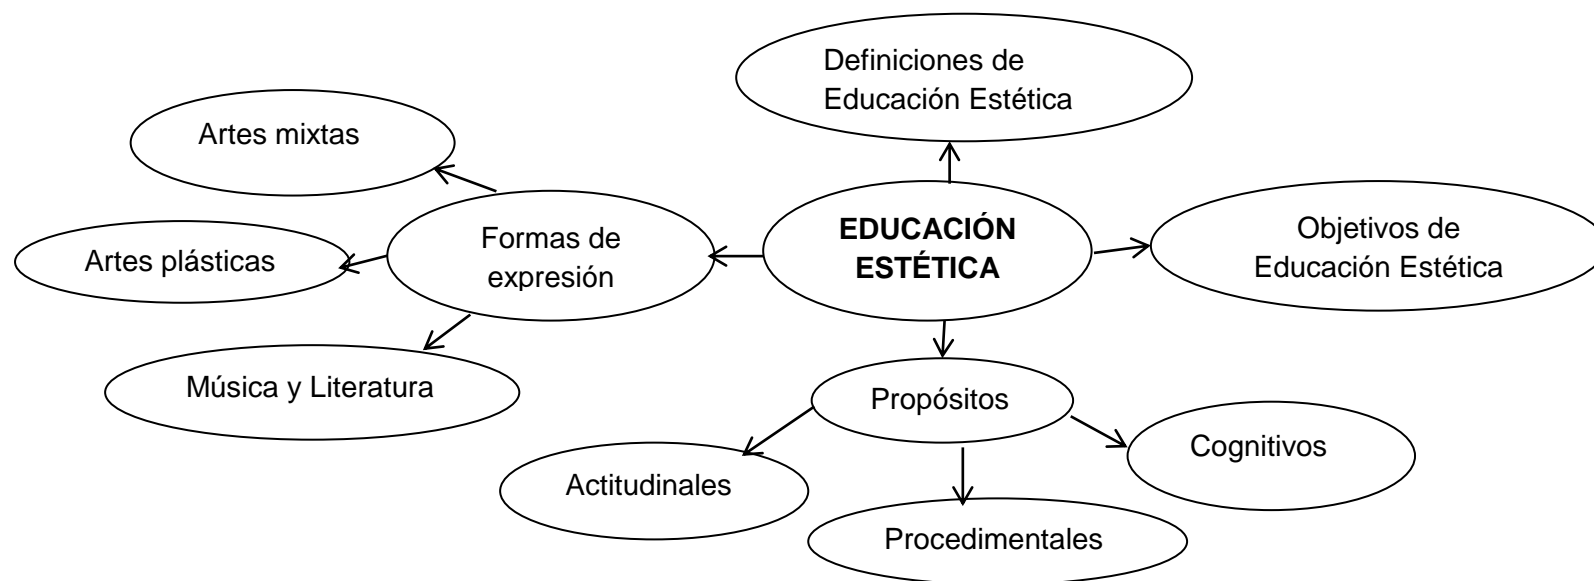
Definiciones de Educación Estética

Artes mixtas

Formas de expresión

EDUCACIÓN ESTÉTICA

Objetivos de Educación Estética

Artes plásticas

Música y Literatura

Propósitos

Cognitivos

Actitudinales

Procedimentales